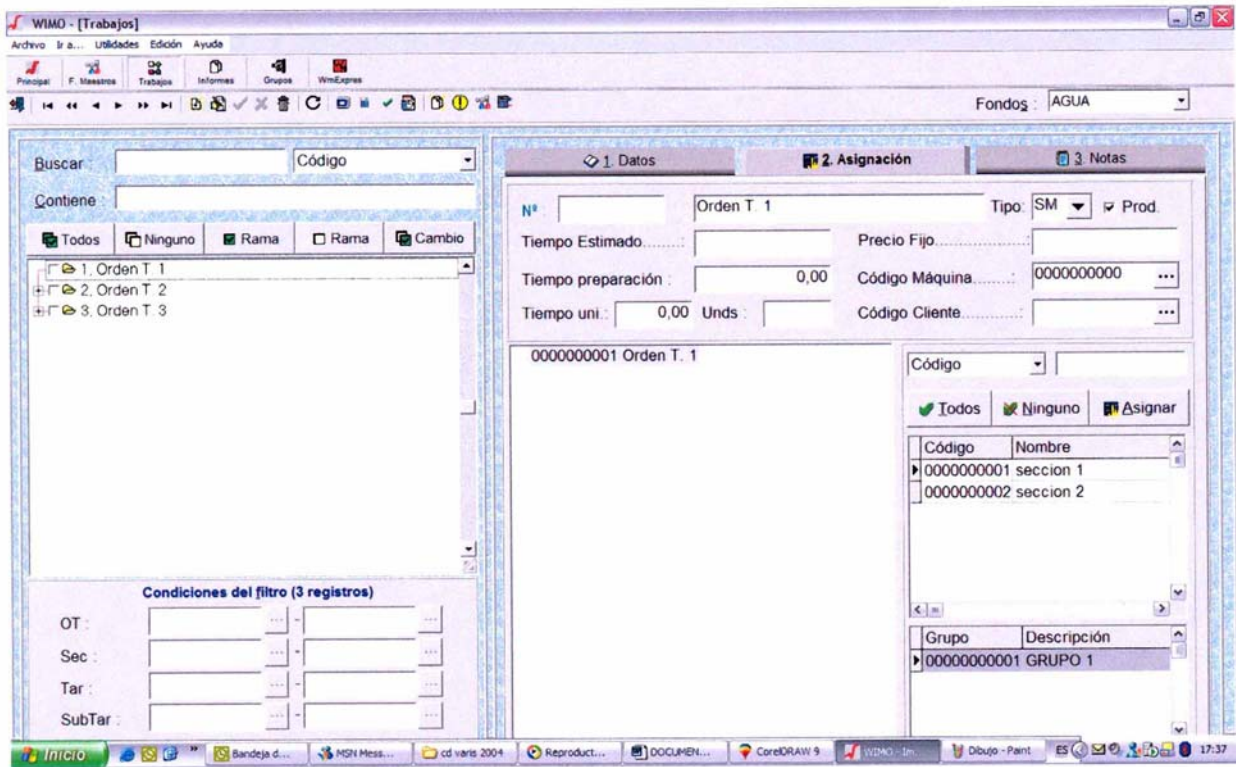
WIMO - [Trabajos]

Archivo Ir a... Utilidades Edición Ayuda

Principal F. Maestros Trabajos Informes Grupos WmExpres

Fondos AGUA

Buscar Código

Contiene

Todos Ninguno Rama Rama Cambio

1. Orden T. 1
2. Orden T. 2
3. Orden T. 3

Condiciones del filtro (3 registros)

OT:

Sec:

Tar:

SubTar:

1. Datos

2. Asignación

3. Notas

Nº Orden T. 1 Tipo: SM Prod.

Tiempo Estimado

Precio Fijo

Tiempo preparación: 0,00

Código Máquina 0000000000

Tiempo uni.: 0,00 Unds:

Código Cliente

0000000001 Orden T. 1

Código

Todos Ninguno Asignar

| Código | Nombre |
|---|---|
| 0000000001 | seccion 1 |
| 0000000002 | seccion 2 |

| Grupo | Descripción |
|---|---|
| 00000000001 | GRUPO 1 |

Inicio Bandeja d... MSN Mess... cd varis 2004 Reproduct... DOCUMEN... CorelDRAW 9 WIMO - Im... Dibujo - Paint ES 17:37